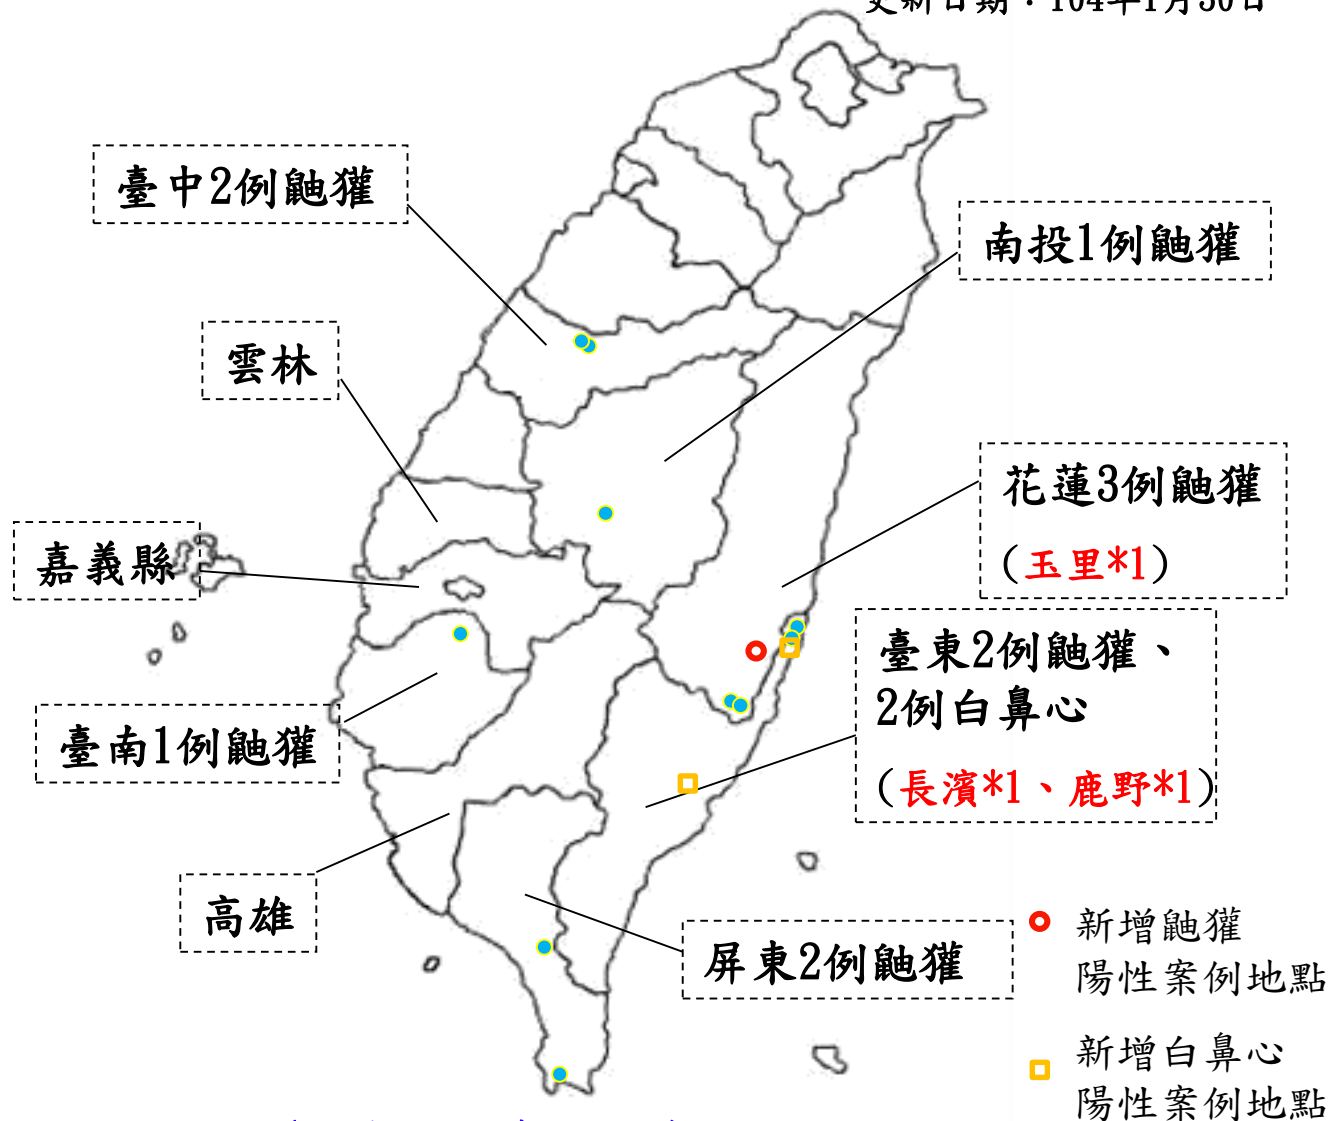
更新日期：104年1月30日

臺中2例鼬獾

南投1例鼬獾

雲林

花蓮3例鼬獾

（玉里*1）

嘉義縣

臺東2例鼬獾、2例白鼻心

（長濱*1、鹿野*1）

臺南1例鼬獾

高雄

屏東2例鼬獾

新增鼬獾陽性案例地點

新增白鼻心陽性案例地點